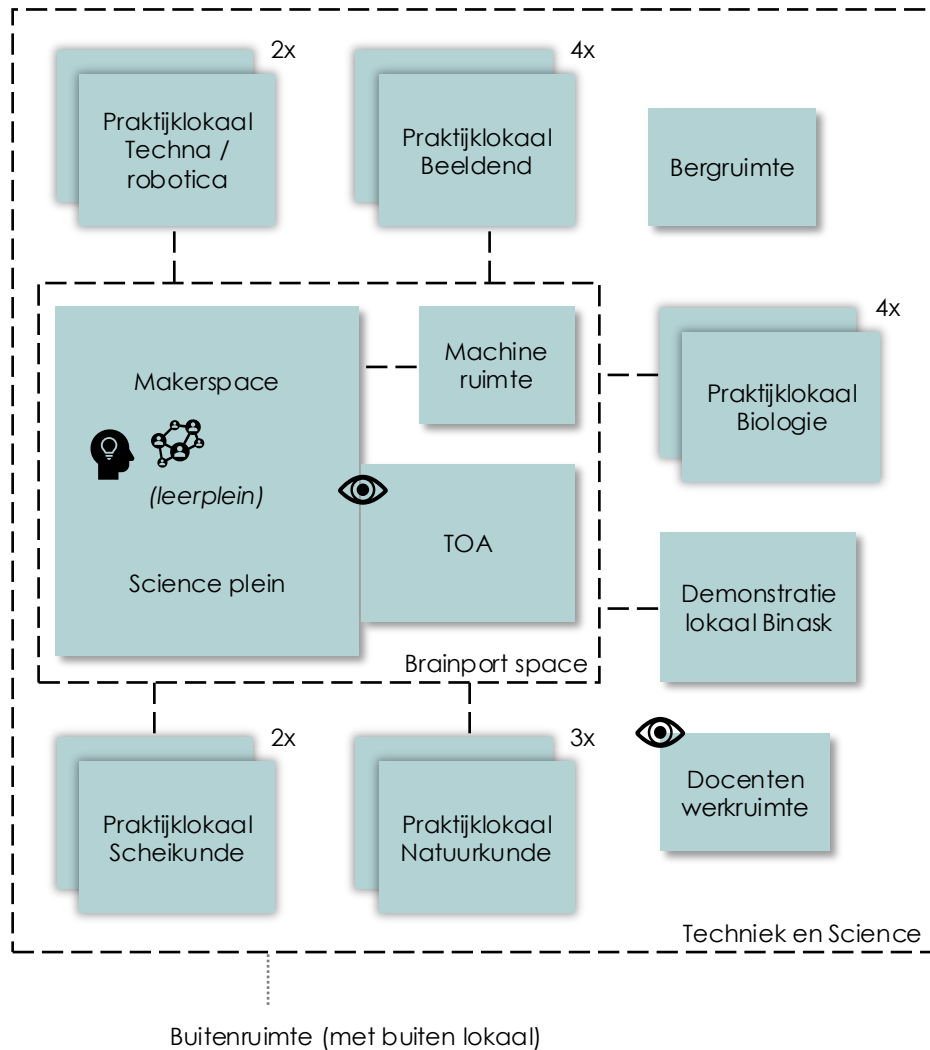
2x
Praktijklokaal Techna / robotica

4x
Praktijklokaal Beeldend

Bergruimte

Makerspace

(leerplein)

Science plein

Machine ruimte

TOA

Brainport space

4x
Praktijklokaal Biologie

Demonstratie lokaal Binask

2x
Praktijklokaal Scheikunde

3x
Praktijklokaal Natuurkunde

Docenten werkruimte

Techniek en Science

Buitenruimte (met buiten lokaal)